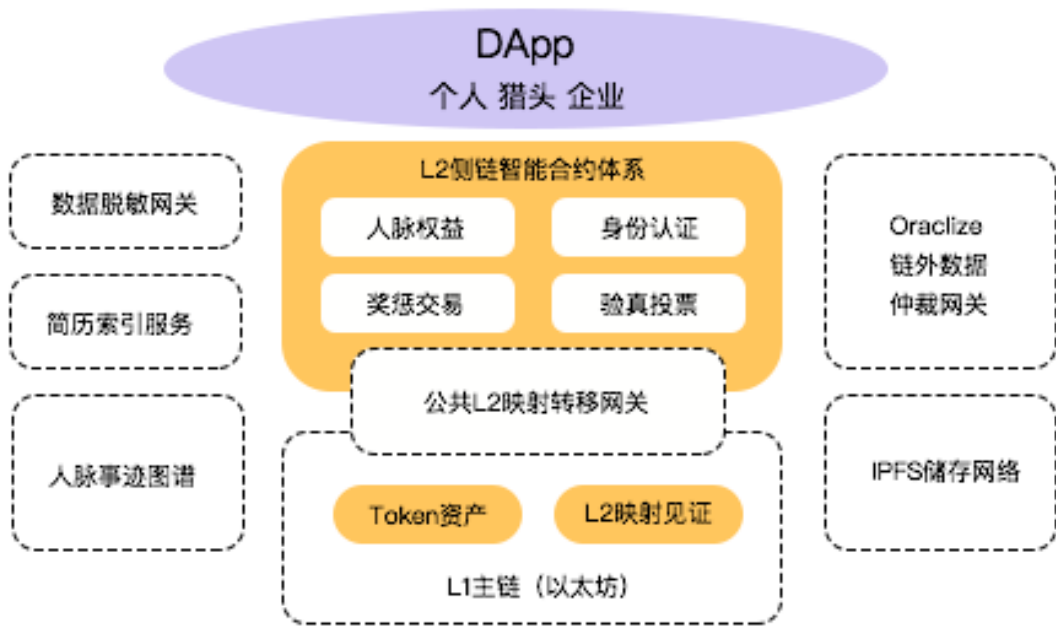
DApp
个人 猎头 企业

数据脱敏网关

简历索引服务

人脉事迹图谱

L2侧链智能合约体系

人脉权益

身份认证

奖惩交易

验真投票

公共L2映射转移网关

Token资产

L2映射见证

L1主链（以太坊）

Oraclize
链外数据
仲裁网关

IPFS储存网络